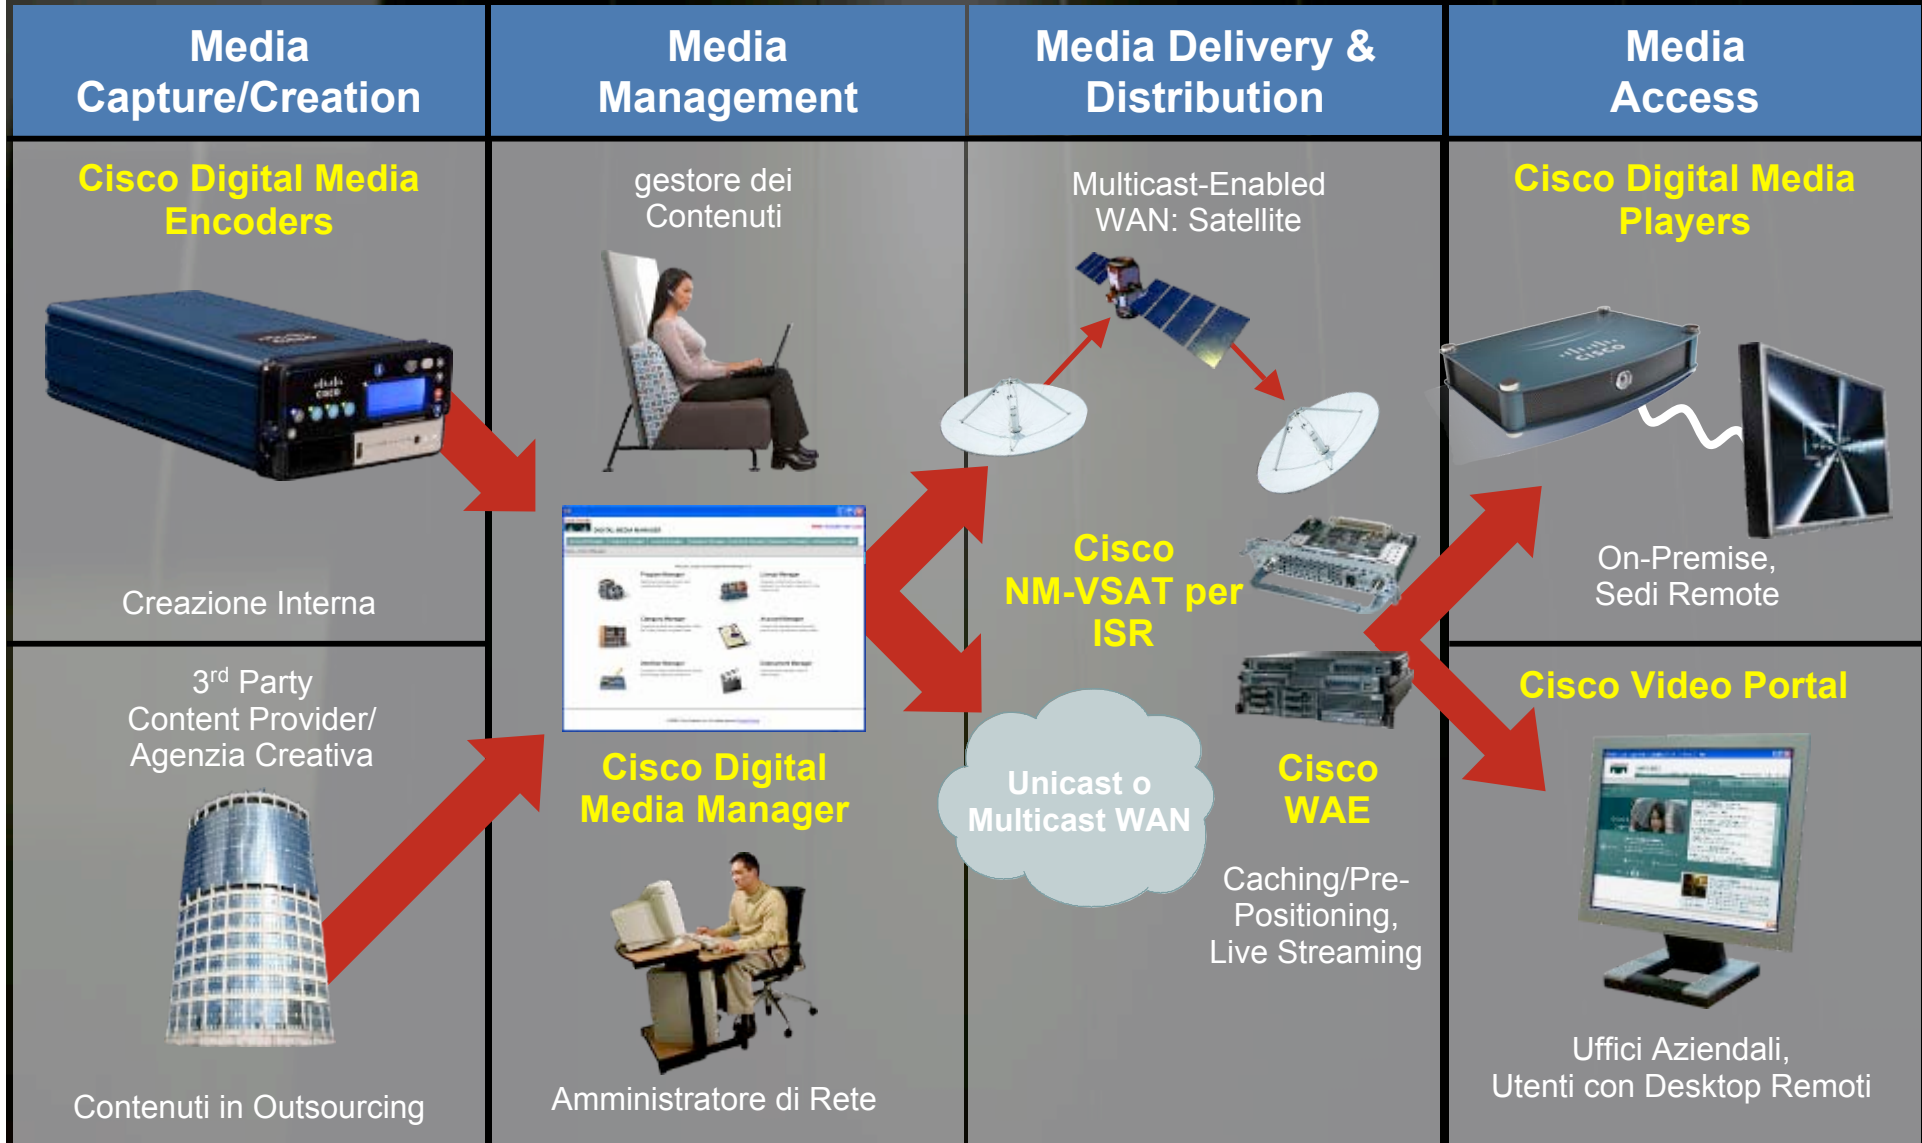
Media Capture/Creation

Media Management

Media Delivery & Distribution

Media Access

Cisco Digital Media Encoders

Creazione Interna

3$^{rd}$ Party Content Provider/ Agenzia Creativa

Contenuti in Outsourcing

gestore dei Contenuti

Cisco Digital Media Manager

Amministratore di Rete

Multicast-Enabled WAN: Satellite

Cisco NM-VSAT per ISR

Unicast o Multicast WAN

Cisco WAE

Caching/Pre-Positioning, Live Streaming

Cisco Digital Media Players

On-Premise, Sedi Remote

Cisco Video Portal

Uffici Aziendali, Utenti con Desktop Remoti